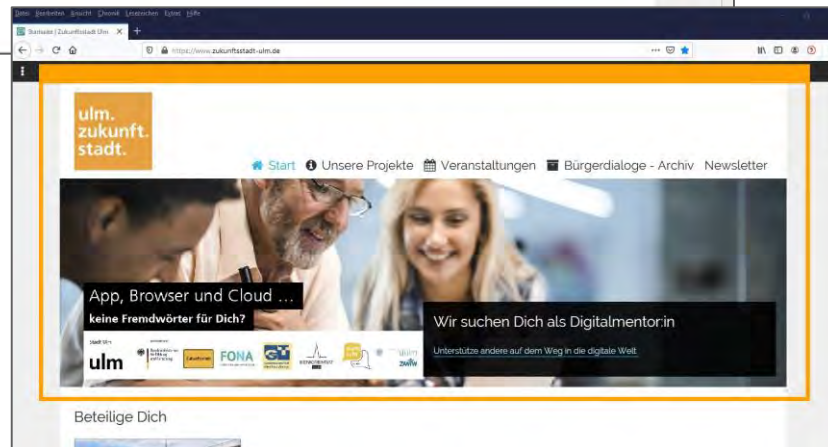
Datei Bearbeiten Ansicht Chronik Lesezeichen Extras Hilfe

Startseite | Zukunftsstadt Ulm ×

https://www.zukunftsstadt-ulm.de

ulm. zukunft. stadt.

Start Unsere Projekte Veranstaltungen Bürgerdialoge - Archiv Newsletter

App, Browser und Cloud ...
keine Fremdwörter für Dich?

Wir suchen Dich als Digitalmentor:in
Unterstütze andere auf dem Weg in die digitale Welt

Stadt Ulm
ulm
FONA
ulm
zwiw

Beteilige Dich